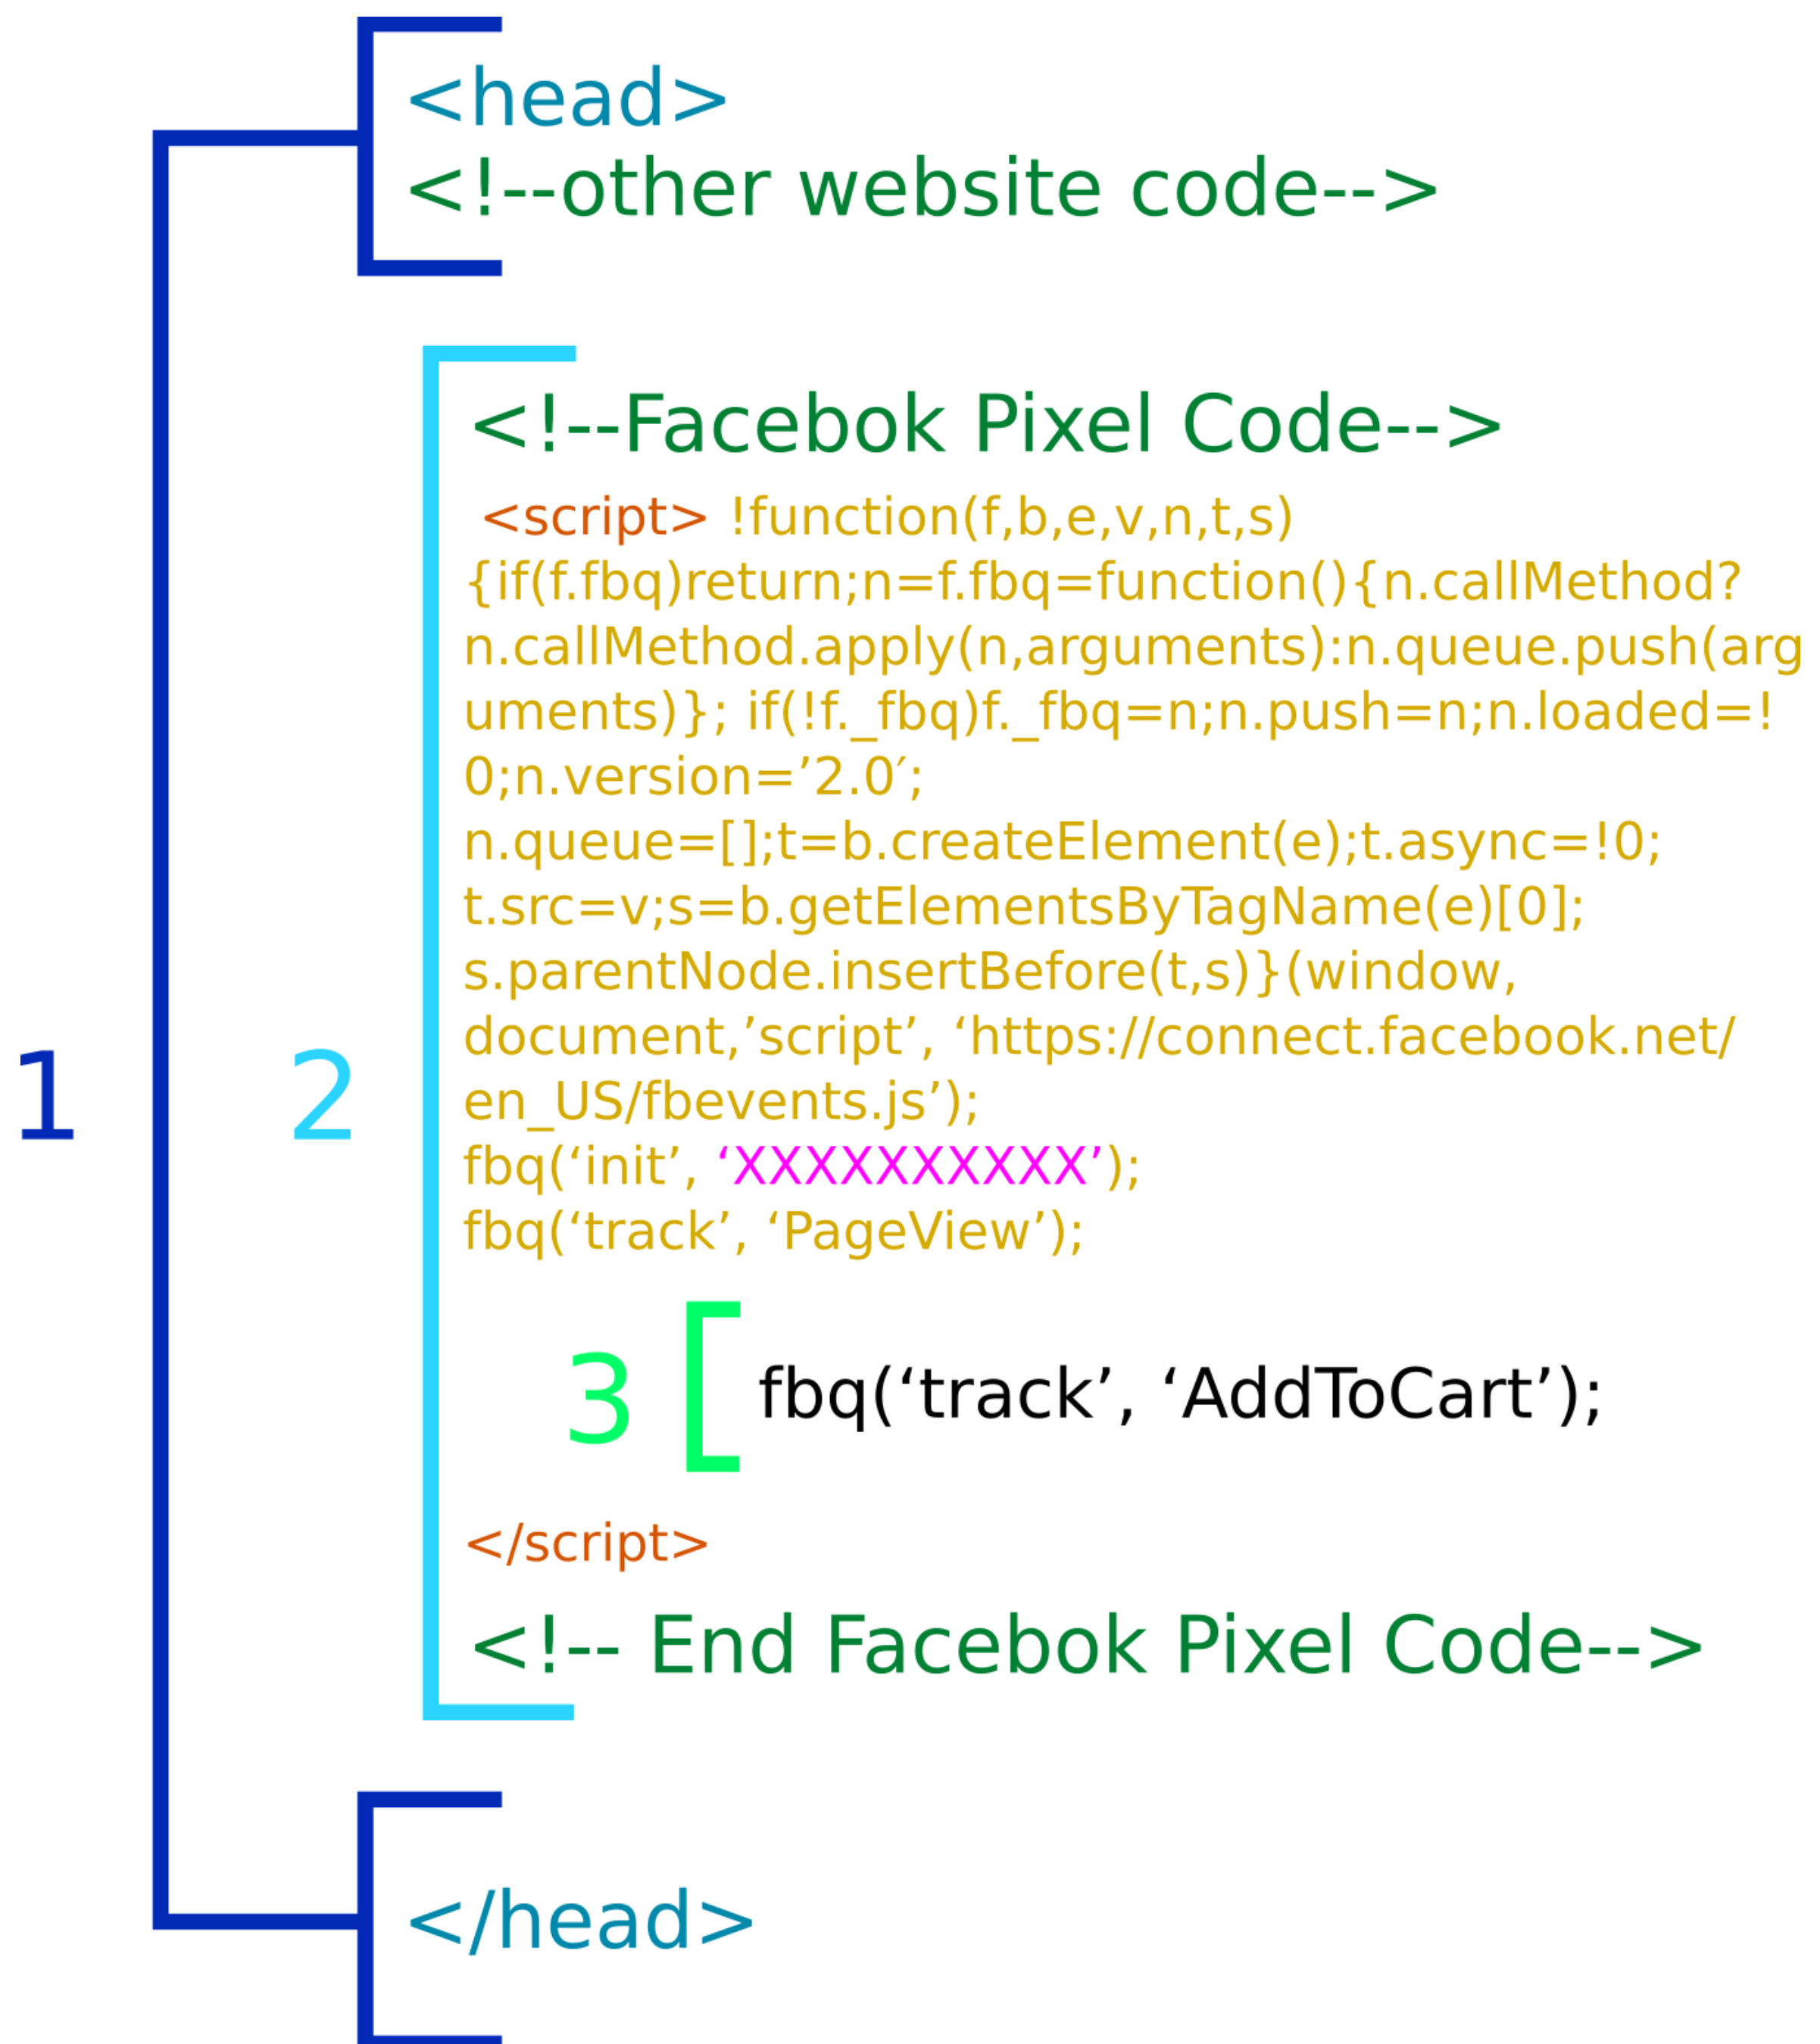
<head>
<!--other website code-->

<!--Facebok Pixel Code-->

<script> !function(f,b,e,v,n,t,s)
{if(f.fbq)return;n=f.fbq=function(){n.callMethod?
n.callMethod.apply(n,arguments):n.queue.push(arguments)}; if(!f._fbq)f._fbq=n;n.push=n;n.loaded=!0;n.version=’2.0′;
n.queue=[];t=b.createElement(e);t.async=!0;
t.src=v;s=b.getElementsByTagName(e)[0];
s.parentNode.insertBefore(t,s)}(window,
document,’script’, ‘https://connect.facebook.net/en_US/fbevents.js’);
fbq(‘init’, ‘XXXXXXXXXX’);
fbq(‘track’, ‘PageView’);

1

2

3

fbq(‘track’, ‘AddToCart’);

</script>

<!-- End Facebok Pixel Code-->

</head>